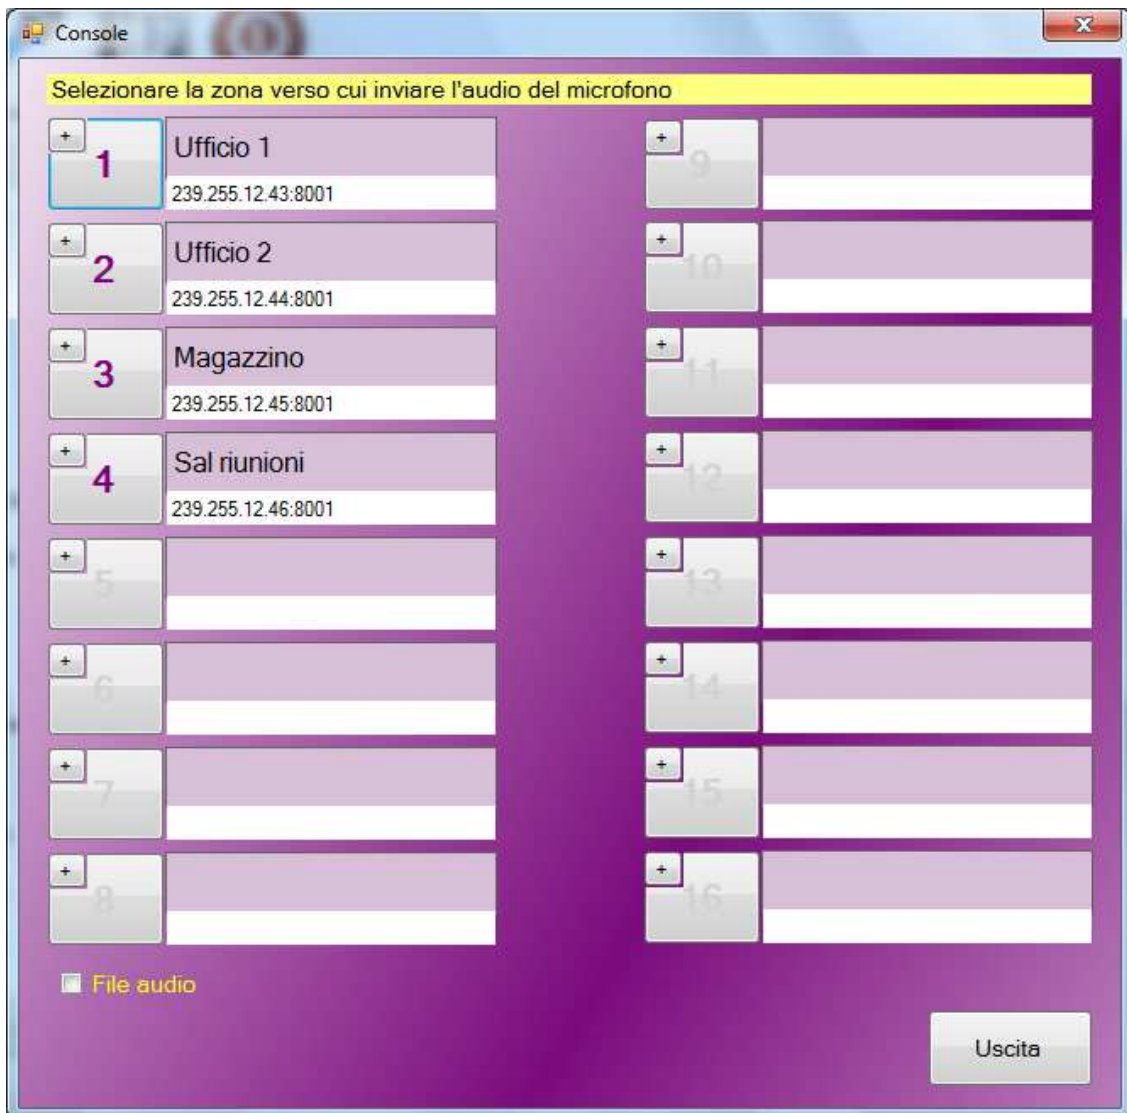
Console

Selezionare la zona verso cui inviare l'audio del microfono

+ 1 Ufficio 1
239.255.12.43:8001

+ 2 Ufficio 2
239.255.12.44:8001

+ 3 Magazzino
239.255.12.45:8001

+ 4 Sal riunioni
239.255.12.46:8001

+ 5

+ 6

+ 7

+ 8

+ 9

+ 10

+ 11

+ 12

+ 13

+ 14

+ 15

+ 16

File audio

Uscita